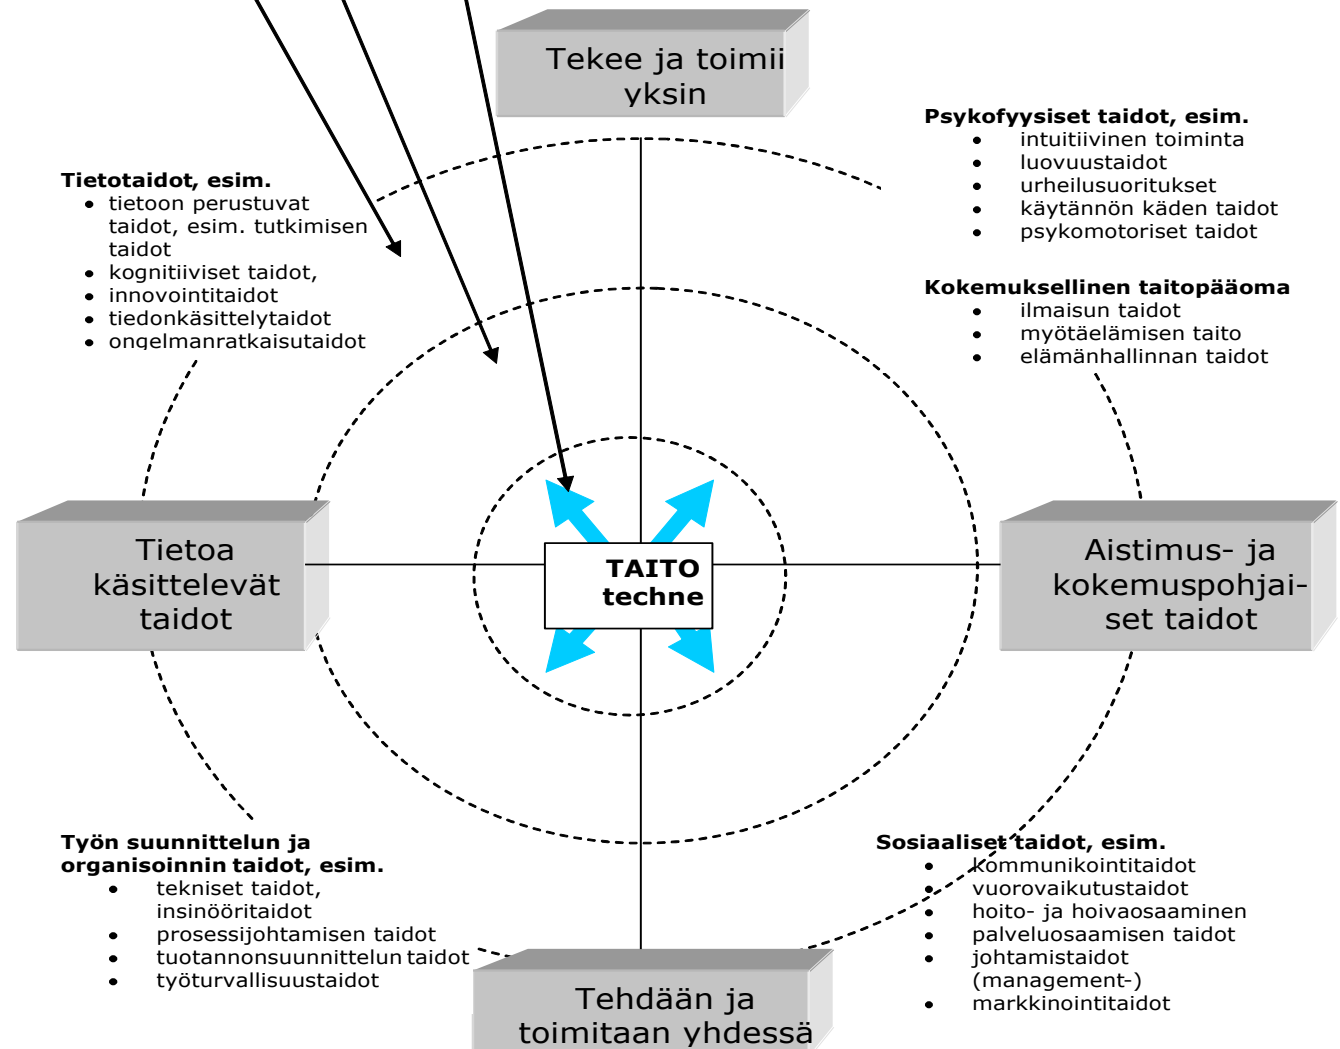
Tekee ja toimii yksin

Psykofyysiset taidot, esim.
- intuitiivinen toiminta
- luovuustaidot
- urheilusuoritukset
- käytännön käden taidot
- psykomotoriset taidot

Tietotaidot, esim.
- tietoon perustuvat taidot, esim. tutkimisen taidot
- kognitiiviset taidot,
- innovointitaidot
- tiedonkäsittelytaidot
- ongelmanratkaisutaidot

Kokemuksellinen taitopääoma
- ilmaisun taidot
- myötäelämisen taito
- elämänhallinnan taidot

Tietoa käsittelevät taidot

TAITO techne

Aistimus- ja kokemuspohjaiset taidot

Työn suunnittelun ja organisoinnin taidot, esim.
- tekniset taidot, insinööritaidot
- prosessijohtamisen taidot
- tuotannonsuunnittelun taidot
- työturvallisuustaidot

Sosiaaliset taidot, esim.
- kommunikointitaidot
- vuorovaikutustaidot
- hoito- ja hoivaosaaminen
- palveluosaamisen taidot
- johtamistaidot (management-)
- markkinointitaidot

Tehdään ja toimitaan yhdessä